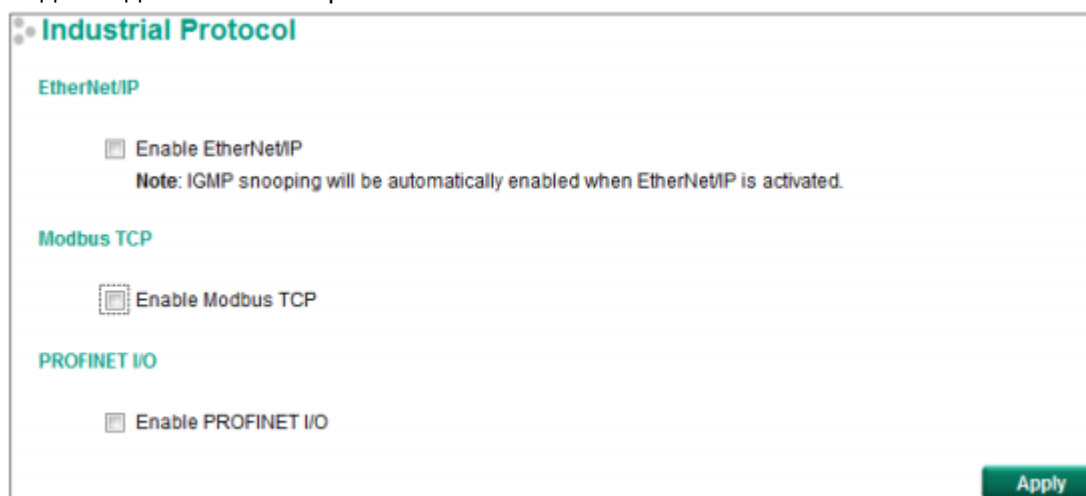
Industrial Protocol

EtherNet/IP

Enable EtherNet/IP

**Note**: IGMP snooping will be automatically enabled when EtherNet/IP is activated.

Modbus TCP

Enable Modbus TCP

PROFINET I/O

Enable PROFINET I/O

Apply